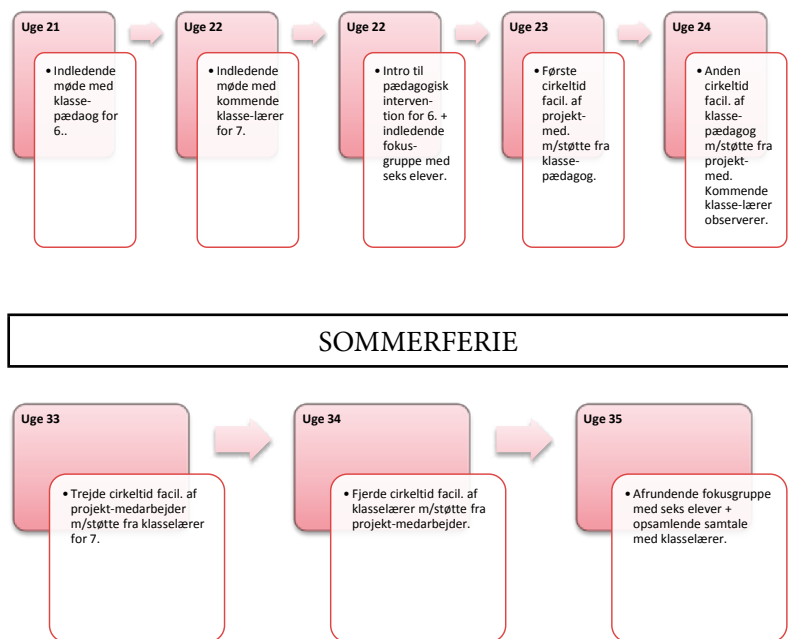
Uge 21

• Indledende møde med klasse-pædaog for 6..

Uge 22

• Indledende møde med kommende klasse-lærer for 7.

Uge 22

• Intro til pædagogisk intervention for 6. + indledende fokus-gruppe med seks elever.

Uge 23

• Første cirkeltid facil. af projekt-med. m/støtte fra klasse-pædagog.

Uge 24

• Anden cirkeltid facil. af klasse-pædagog m/støtte fra projekt-med. Kommende klasse-lærer observerer.

SOMMERFERIE

Uge 33

• Trejde cirkeltid facil. af projekt-medarbejder m/støtte fra klasselærer for 7.

Uge 34

• Fjerde cirkeltid facil. af klasselærer m/støtte fra projekt-medarbejder.

Uge 35

• Afrundende fokusgruppe med seks elever + opsamlende samtale med klasselærer.